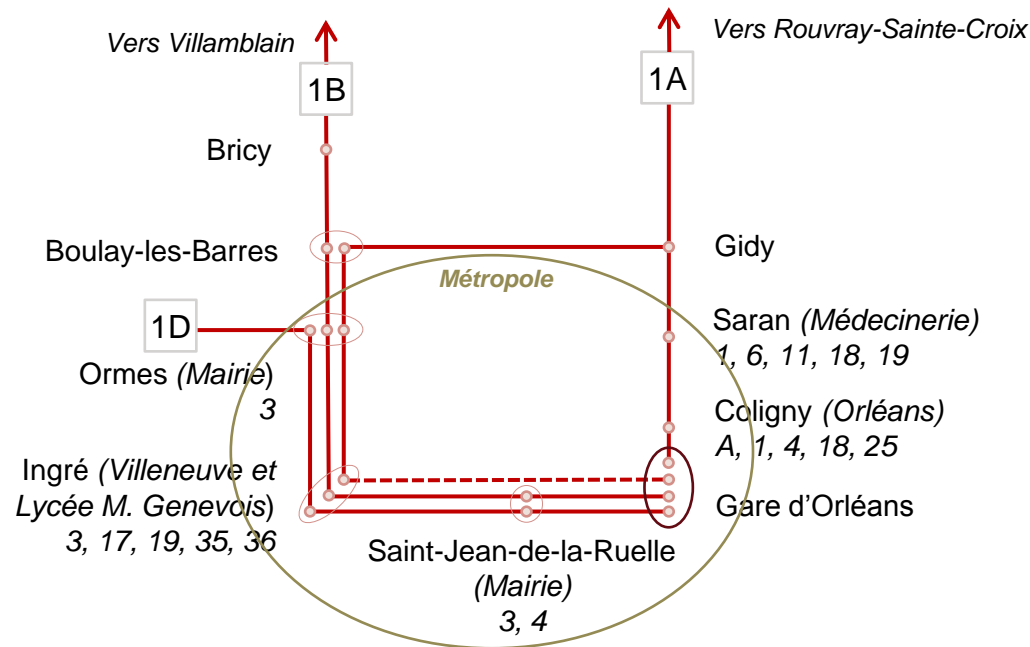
Vers Villamblain

1B

Vers Rouvray-Sainte-Croix

1A

Bricy

Boulay-les-Barres

Gidy

Métropole

1D

Saran (Médecinerie)
1, 6, 11, 18, 19

Ormes (Mairie)
3

Coligny (Orléans)
A, 1, 4, 18, 25

Ingré (Villeneuve et Lycée M. Genevois)
3, 17, 19, 35, 36

Gare d'Orléans

Saint-Jean-de-la-Ruelle
(Mairie)
3, 4